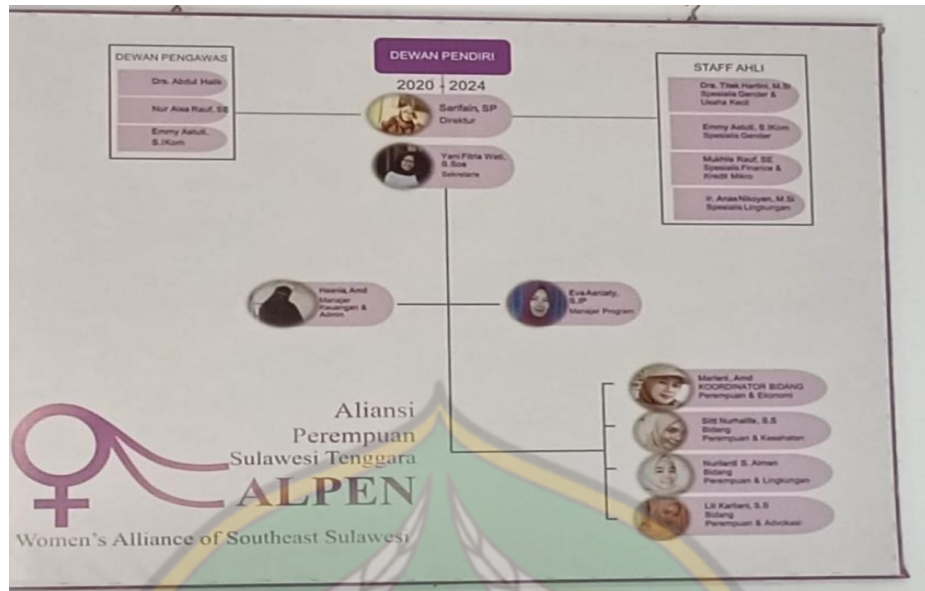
DEWAN PENGAWAS

Drs. Abdul Halik

Nur Aisa Rauf, SE

Emmy Aeluti, S.IKom

DEWAN PENDIRI

2020 - 2024

Sarifain, SP
Direktur

Yani Fitria Wati, S.Sos
Sekretaris

STAFF AHLI

Drs. Titek Haribini, M.Si
Spesialis Gender & Usaha Kecil

Emmy Aeluti, S.IKom
Spesialis Gender

Mukhlis Rauf, SE
Spesialis Finance & Kredit Mikro

Ir. Anas Nikoyan, M.Si
Spesialis Lingkungan

Hasnia, Amd
Manajer Keuangan & Admin

Eva Aeriaty, S.IP
Manajer Program

Marlena, Amd
KOORDINATOR BIDANG
Perempuan & Ekonomi

Siti Nurhalifa, S.S
Bidang
Perempuan & Kesehatan

Nurliant S. Aiman
Bidang
Perempuan & Lingkungan

Lili Karlieni, S.S
Bidang
Perempuan & Advokasi

Aliansi
Perempuan
Sulawesi Tenggara
ALPEN
Women's Alliance of Southeast Sulawesi